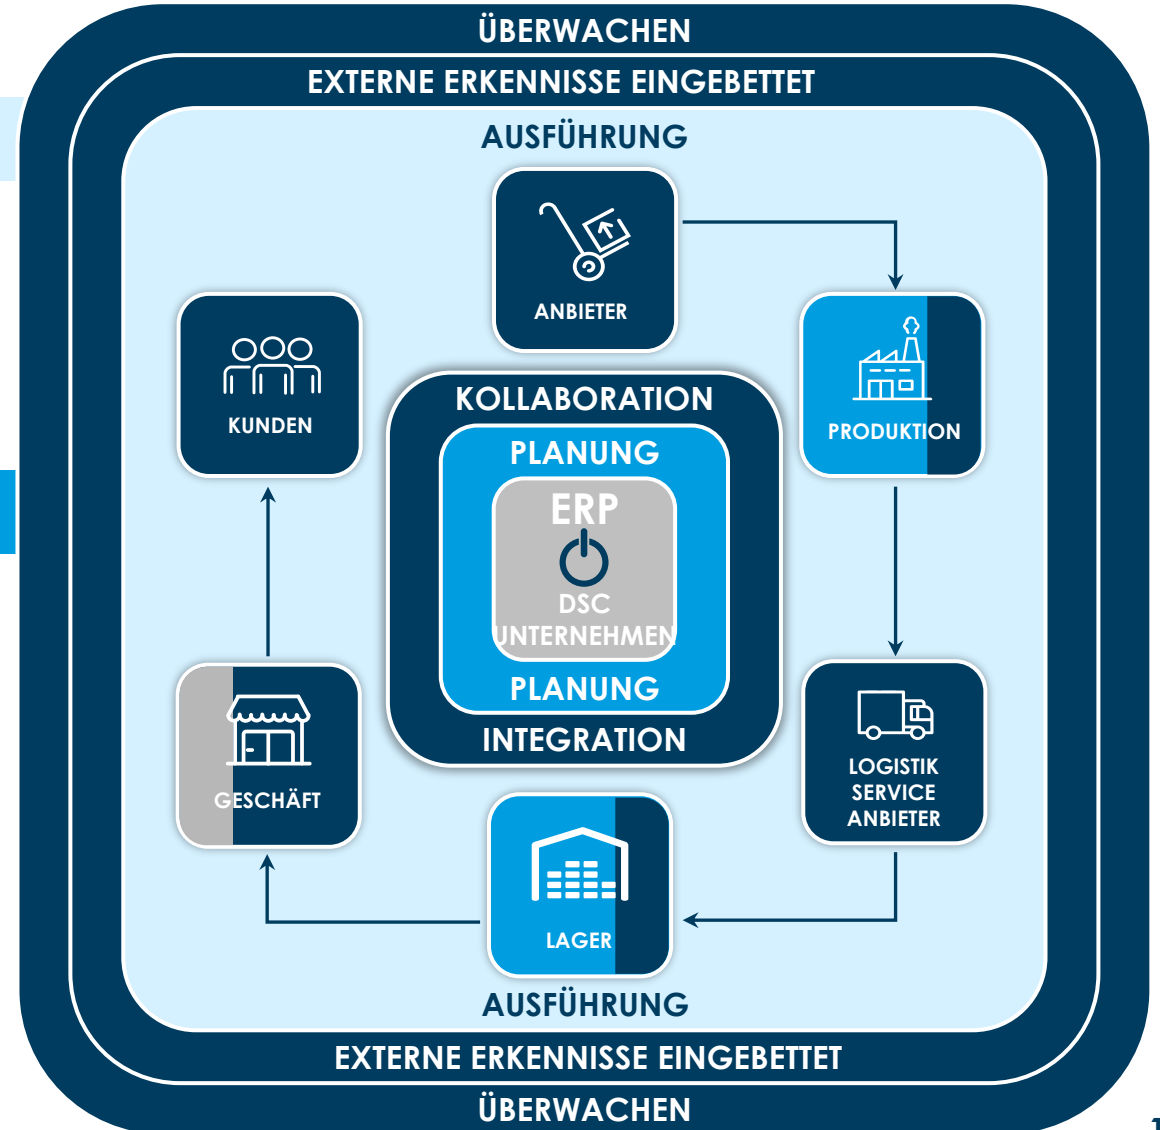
ÜBERWACHEN
EXTERNE ERKENNISSE EINGEBETTET
AUSFÜHRUNG
ANBIETER
KUNDEN
PRODUKTION
KOLLABORATION
PLANUNG
ERP
DSC
UNTERNEHMEN
PLANUNG
INTEGRATION
GESCHÄFT
LOGISTIK SERVICE ANBIETER
LAGER
AUSFÜHRUNG
EXTERNE ERKENNISSE EINGEBETTET
ÜBERWACHEN
1